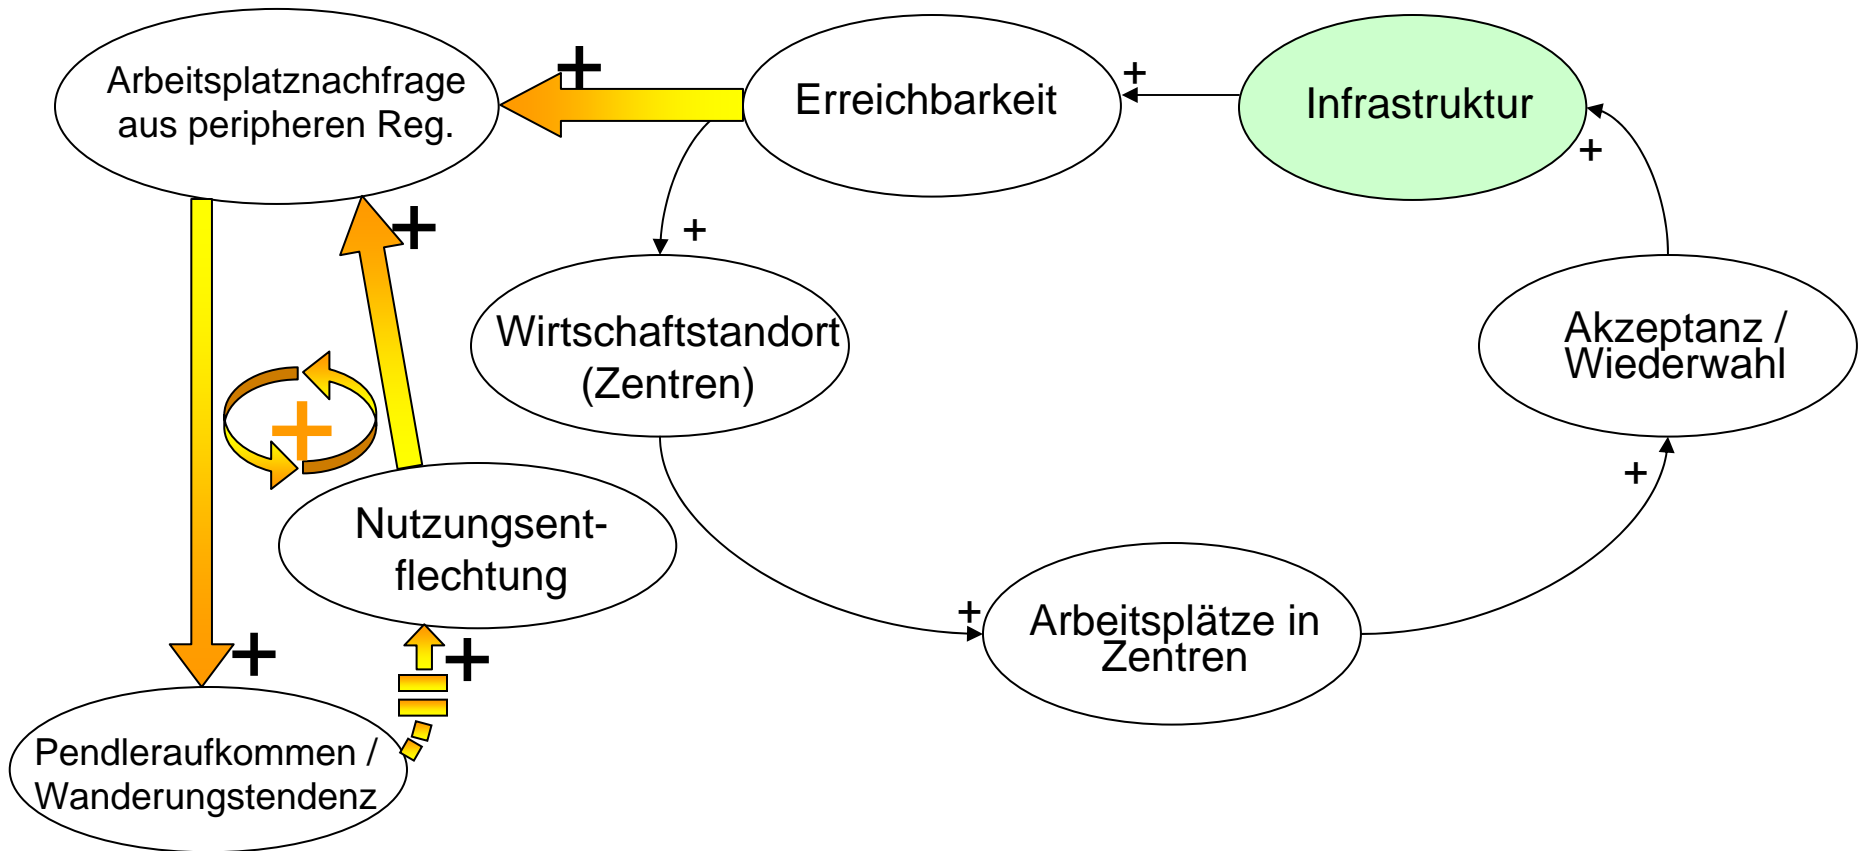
Arbeitsplatznachfrage aus peripheren Reg.

+

Erreichbarkeit

+

Infrastruktur

+

+

+

Wirtschaftstandort (Zentren)

Akzeptanz / Wiederwahl

+

Nutzungsentflechtung

+

+

Arbeitsplätze in Zentren

+

+

Pendleraufkommen / Wanderungstendenz